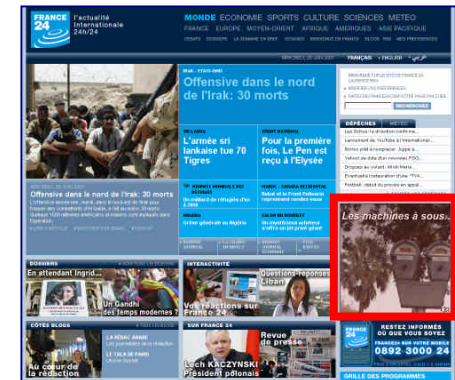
FRANCE 24 l'actualité internationale 24h/24

MONDE ECONOMIE SPORTS CULTURE SCIENCES METEO
FRANCE EUROPE MOYEN-ORIENT AFRIQUE AMERIQUES ASIE PACIFIQUE

FRANÇAIS | ENGLISH

IRAK - ETATS-UNIS
Offensive dans le nord de l'Irak: 30 morts

L'armée sri lankaise tue 70 Tigres

Pour la première fois, Le Pen est reçu à l'Elysée

Offensive dans le nord de l'Irak: 30 morts

DEPÊCHES

Les machines à sous...

DOSSIERS
En attendant Ingrid...

Un Gandhi des temps modernes ?

INTERACTIVITE
Questions-réponses Liban

Vos réactions sur France 24

CÔTÉS BLOGS
Au cœur de la rédaction

SUR FRANCE 24
Revue de presse
Lech KACZYNSKI Président polonais

RESTEZ INFORMÉS OÙ QUE VOUS SOYEZ
0892 3000 24

GRILLE DES PROGRAMMES